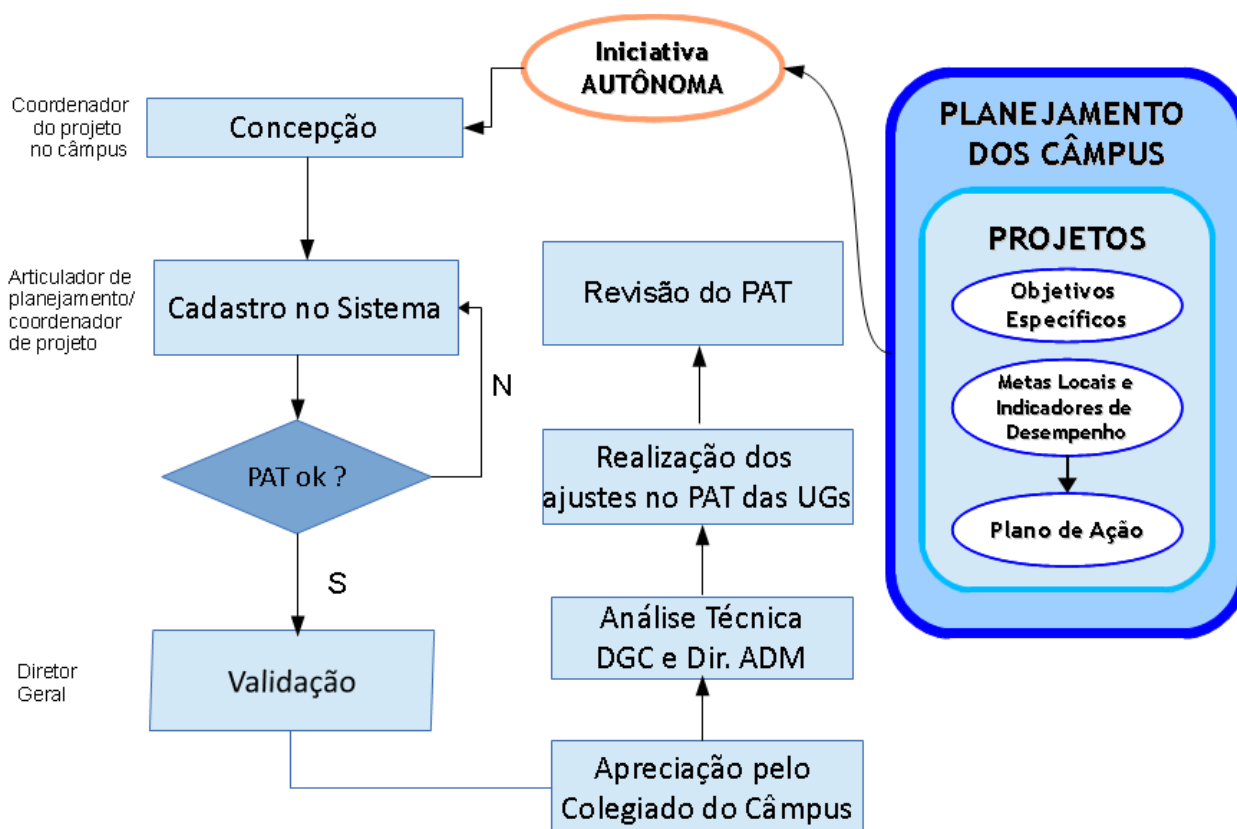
Iniciativa AUTÔNOMA

Coordenador do projeto no câmpus

Concepção

Articulador de planejamento/ coordenador de projeto

Cadastro no Sistema

N

PAT ok ?

S

Diretor Geral

Validação

Revisão do PAT

Realização dos ajustes no PAT das UGs

Análise Técnica DGC e Dir. ADM

Apreciação pelo Colegiado do Câmpus

PLANEJAMENTO DOS CÂMPUS

PROJETOS

Objetivos Específicos

Metas Locais e Indicadores de Desempenho

Plano de Ação